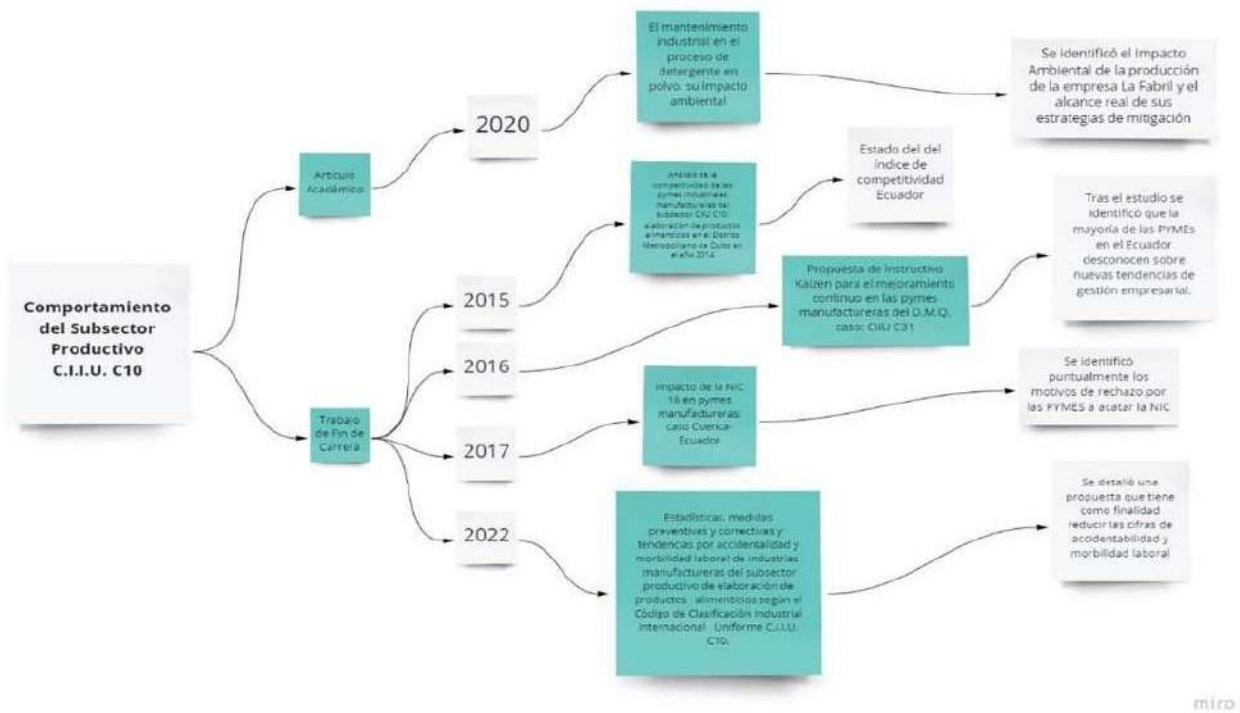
Comportamiento del Subsector Productivo C.I.I.U. C10

Artículo Académico

Trabajo de Fin de Carrera

2020

El mantenimiento industrial en el proceso de detergente en polvo, su impacto ambiental

Se identificó el Impacto Ambiental de la producción de la empresa La Fabril y el alcance real de sus estrategias de mitigación

2015

Análisis de la competitividad de las pymes industriales manufactureras del subsector CIIU C10: elaboración de productos alimenticios en el Distrito Metropolitano de Quito en el año 2014

Estado del del índice de competitividad Ecuador

2016

Propuesta de Instructivo Kaizen para el mejoramiento continuo en las pymes manufactureras del D.M.Q. caso: CIIU C31

Tras el estudio se identificó que la mayoría de las PYMEs en el Ecuador desconocen sobre nuevas tendencias de gestión empresarial.

2017

Impacto de la NIC 16 en pymes manufactureras: caso Cuenca-Ecuador

Se identificó puntualmente los motivos de rechazo por las PYMES a acatar la NIC

2022

Estadísticas, medidas preventivas y correctivas y tendencias por accidentalidad y morbilidad laboral de industrias manufactureras del subsector productivo de elaboración de productos alimenticios según el Código de Clasificación Industrial Internacional Uniforme C.I.I.U. C10.

Se detalló una propuesta que tiene como finalidad reducir las cifras de acidentabilidad y morbilidad laboral

miro